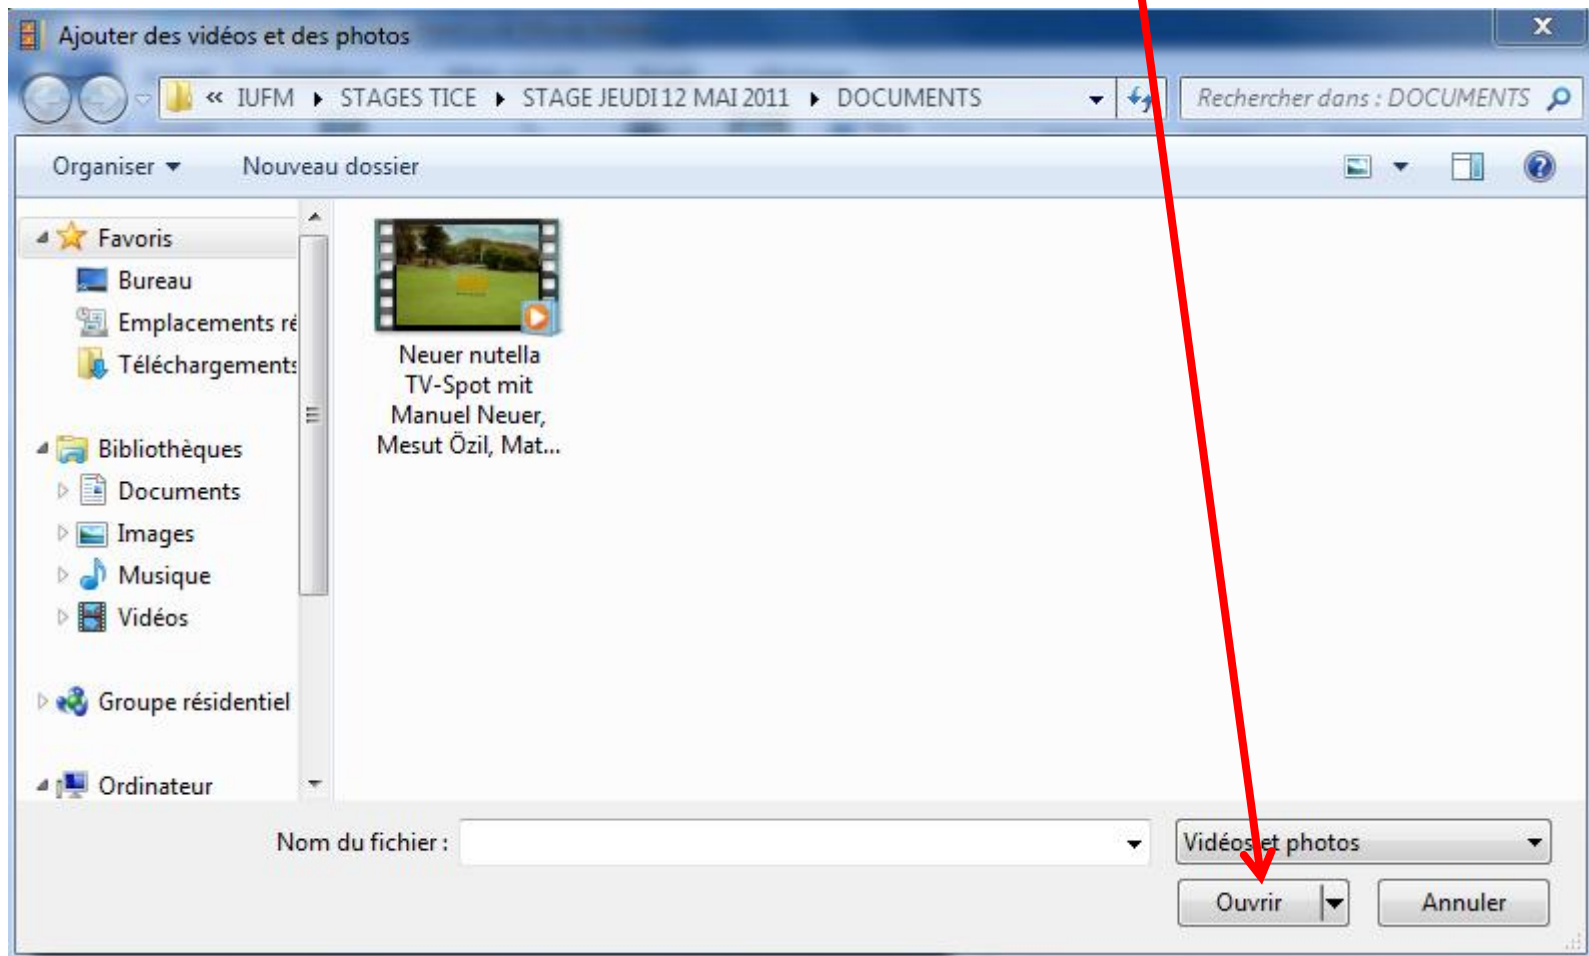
Ajouter des vidéos et des photos

« IUFM ▸ STAGES TICE ▸ STAGE JEUDI 12 MAI 2011 ▸ DOCUMENTS

Rechercher dans : DOCUMENTS

Organiser ▾ Nouveau dossier

Favoris
Bureau
Emplacements ré
Téléchargements

Bibliothèques
Documents
Images
Musique
Vidéos

Groupe résidentiel

Ordinateur

Neuer nutella TV-Spot mit Manuel Neuer, Mesut Özil, Mat...

Nom du fichier :

Vidéos et photos

Ouvrir

Annuler